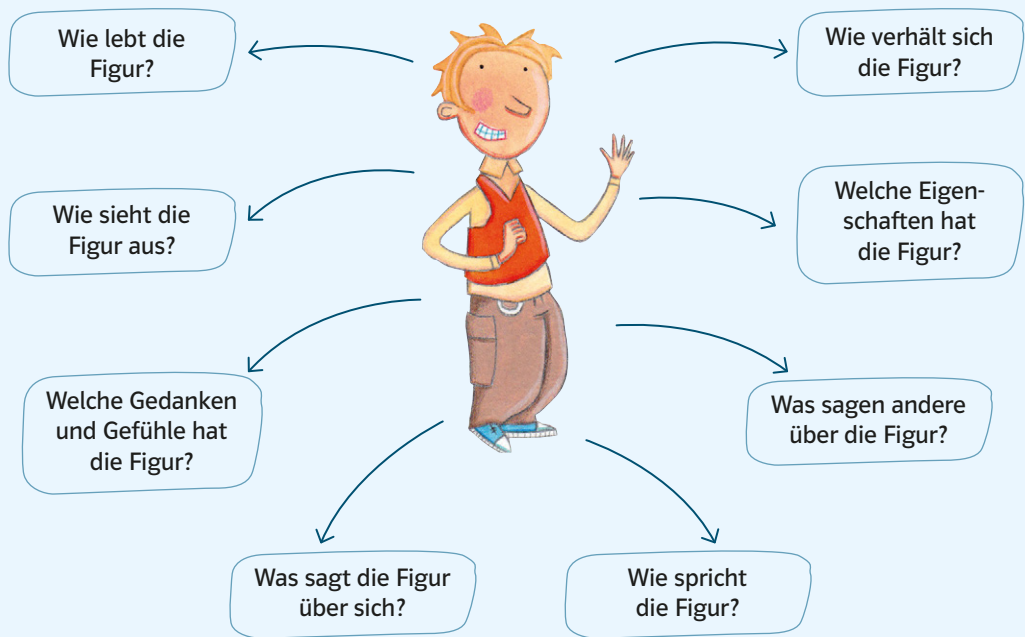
Wie lebt die Figur?

Wie verhält sich die Figur?

Wie sieht die Figur aus?

Welche Eigenschaften hat die Figur?

Welche Gedanken und Gefühle hat die Figur?

Was sagen andere über die Figur?

Was sagt die Figur über sich?

Wie spricht die Figur?